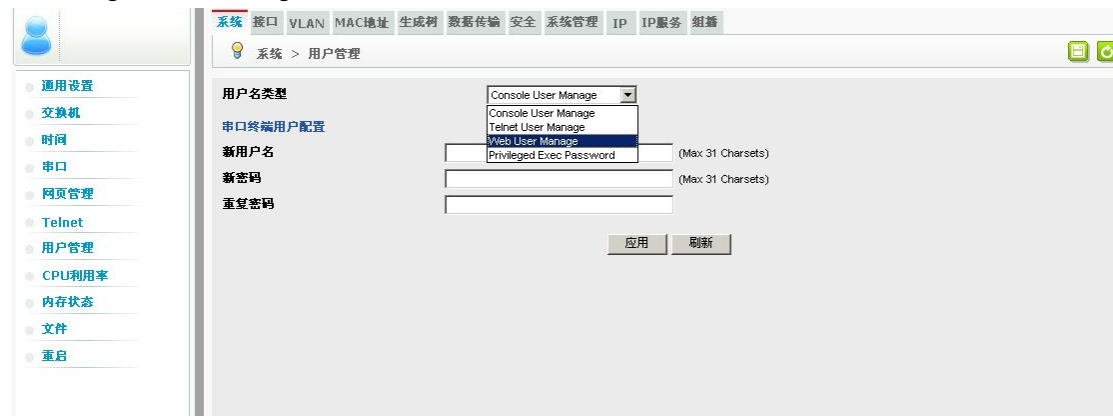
系统 接口 VLAN MAC地址 生成树 数据传输 安全 系统管理 IP IP服务 组播

系统 > 用户管理

通用设置
交换机
时间
串口
网页管理
Telnet
用户管理
CPU利用率
内存状态
文件
重启

用户名类型
Console User Manage
Console User Manage
Telnet User Manage
Web User Manage
Privileged Exec Password

串口终端用户配置

新用户名 (Max 31 Charsets)
新密码 (Max 31 Charsets)
重复密码

应用 刷新